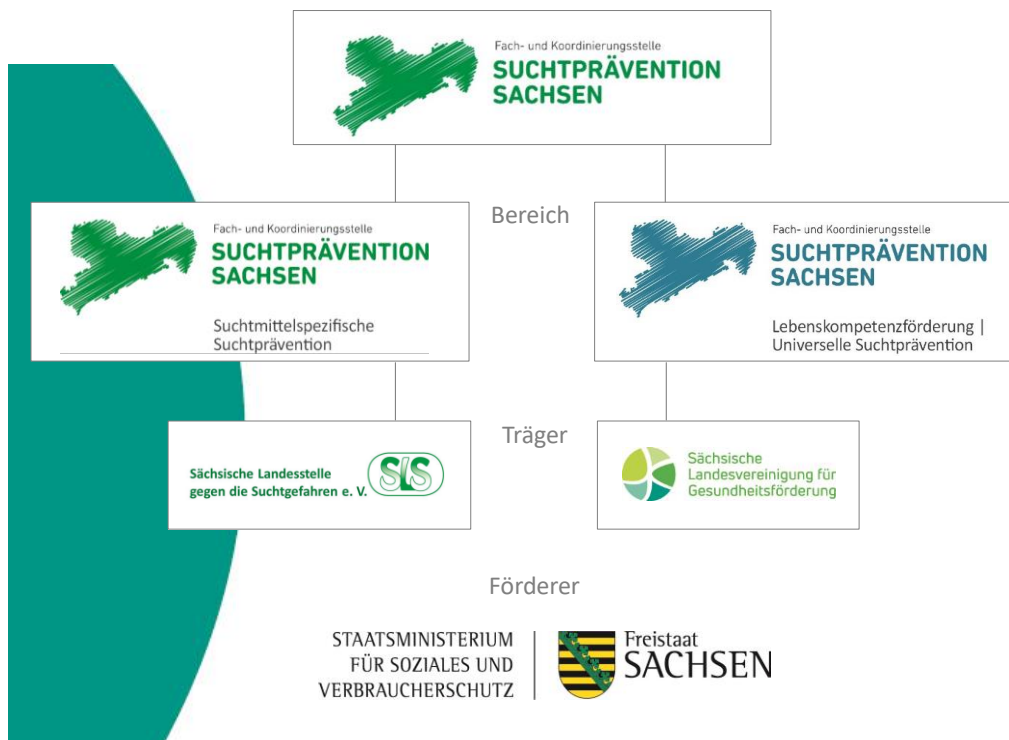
Fach- und Koordinierungsstelle
SUCHTPRÄVENTION SACHSEN

Bereich

Fach- und Koordinierungsstelle
SUCHTPRÄVENTION SACHSEN
Suchtmittelspezifische Suchtprävention

Fach- und Koordinierungsstelle
SUCHTPRÄVENTION SACHSEN
Lebenskompetenzförderung | Universelle Suchtprävention

Träger

Sächsische Landesstelle gegen die Suchtgefahren e. V.
SLS

Sächsische Landesvereinigung für Gesundheitsförderung

Förderer

STAATSMINISTERIUM FÜR SOZIALES UND VERBRAUCHERSCHUTZ

Freistaat SACHSEN